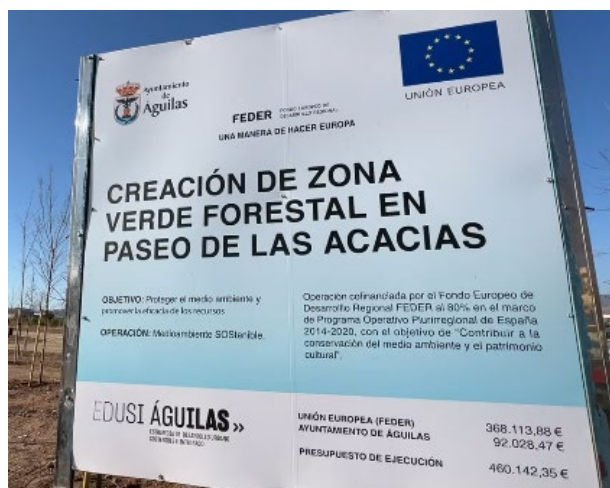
Ayuntamiento de Águilas

FEDER Fondo Europeo de Desarrollo Regional
UNA MANERA DE HACER EUROPA

UNIÓN EUROPEA

CREACIÓN DE ZONA VERDE FORESTAL EN PASEO DE LAS ACACIAS

OBJETIVO: Proteger el medio ambiente y promover la eficacia de los recursos

OPERACIÓN: Medioambiente SOStenible.

Operación cofinanciada por el Fondo Europeo de Desarrollo Regional FEDER al 80% en el marco de Programa Operativo Plurirregional de España 2014-2020, con el objetivo de "Contribuir a la conservación del medio ambiente y el patrimonio cultural".

EDUSI ÁGUILAS »
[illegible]

| UNIÓN EUROPEA (FEDER) | 368.113,88 € |
|---|---|
| AYUNTAMIENTO DE ÁGUILAS | 92.028,47 € |
| PRESUPUESTO DE EJECUCIÓN | 460.142,35 € |